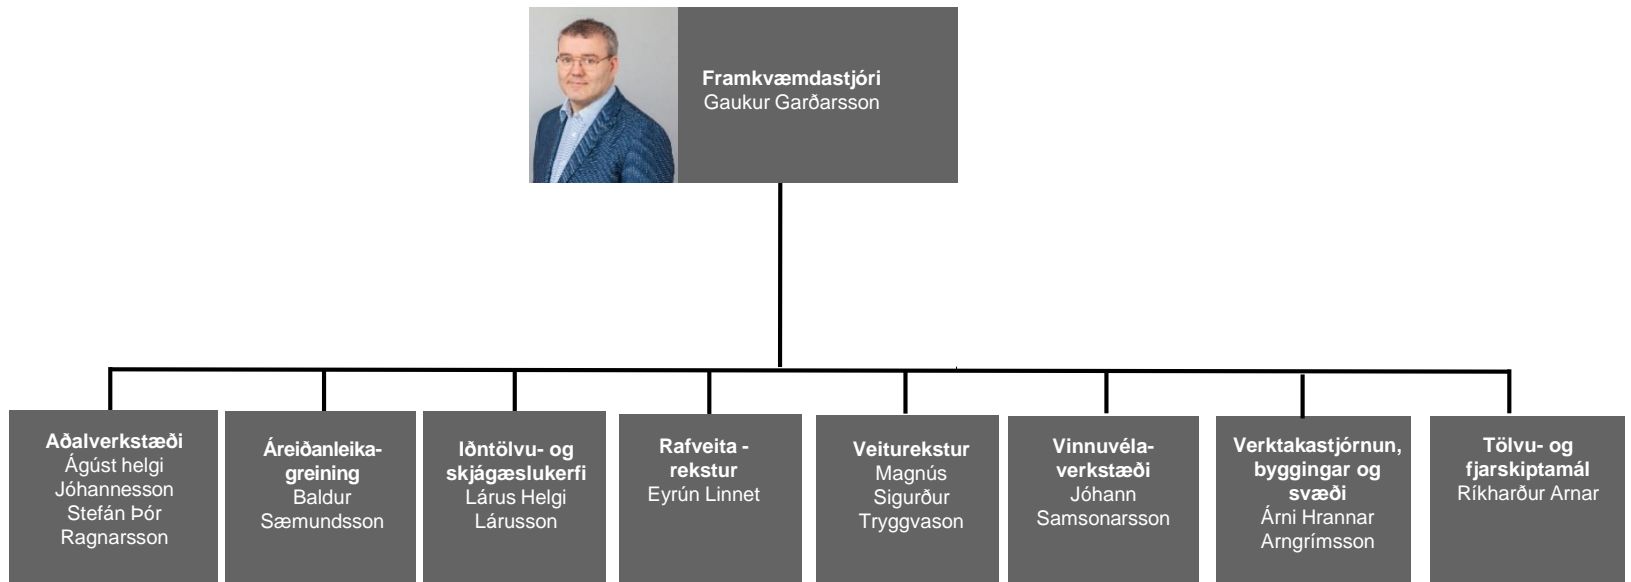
**Framkvæmdastjóri**
Gaukur Garðarsson

**Aðalverkstæði**
Ágúst helgi Jóhannesson
Stefán Þór Ragnarsson

**Áreiðanleikagreining**
Baldur Sæmundsson

**Iðntölvu- og skjágæslukerfi**
Lárus Helgi Lárusson

**Rafveita - rekstur**
Eyrún Linnet

**Veiturekstur**
Magnús Sigurður Tryggvason

**Vinnuvélaverkstæði**
Jóhann Samsonarsson

**Verktakastjórnun, byggingar og svæði**
Árni Hrannar Arngrímsson

**Tölvu- og fjarskiptamál**
Ríkharður Arnar